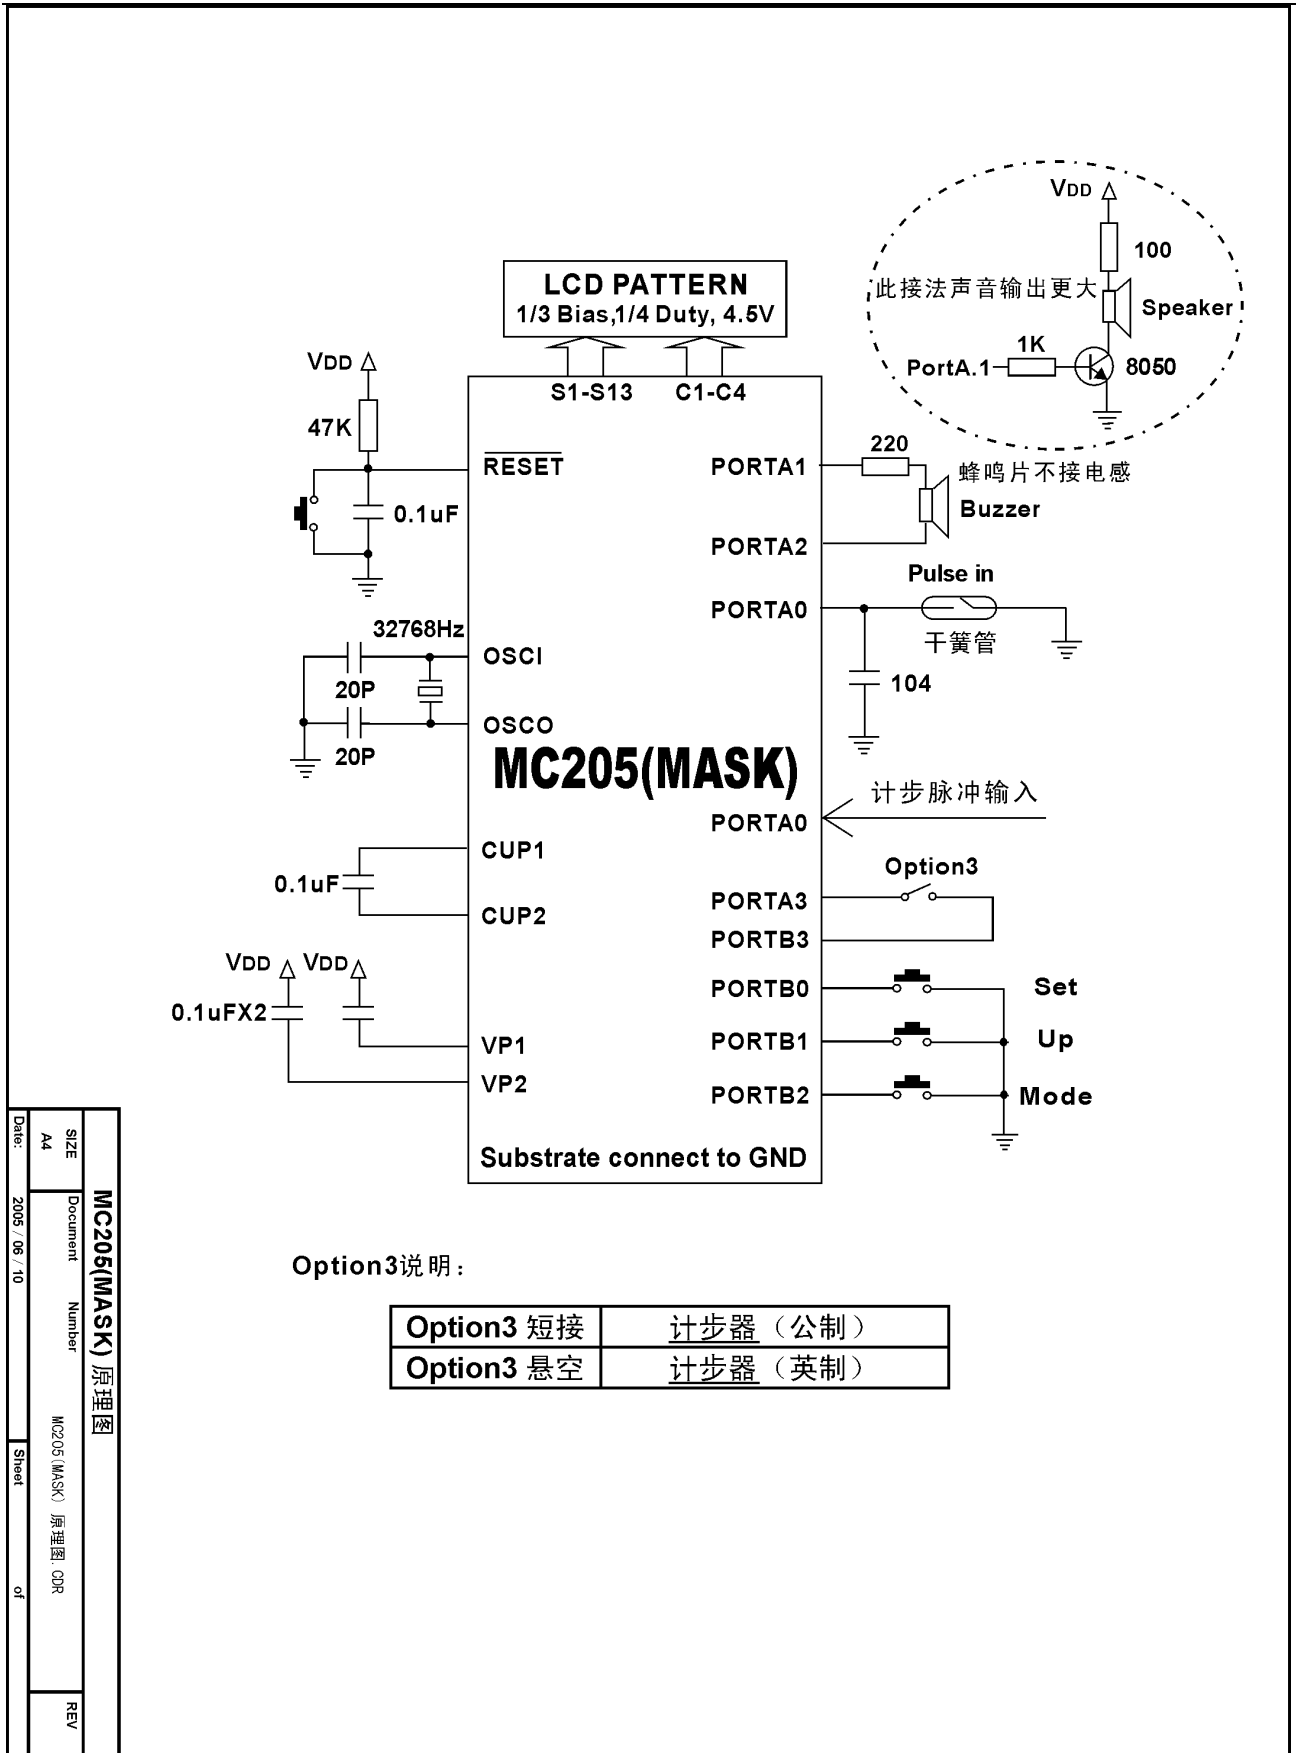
VDD
100
此接法声音输出更大
Speaker
PortA.1
1K
8050

LCD PATTERN
1/3 Bias,1/4 Duty, 4.5V
S1-S13
C1-C4

VDD
47K
$\overline{RESET}$
0.1uF
PORTA1
220
蜂鸣片不接电感
Buzzer
PORTA2
Pulse in
PORTA0
干簧管
32768Hz
OSCI
20P
104
OSCO
20P
MC205(MASK)
计步脉冲输入
PORTA0
CUP1
0.1uF
Option3
CUP2
PORTA3
PORTB3
VDD
VDD
PORTB0
Set
0.1uFX2
PORTB1
Up
VP1
VP2
PORTB2
Mode
Substrate connect to GND

Option3说明：

| Option3 短接 | 计步器（公制） |
|---|---|
| Option3 悬空 | 计步器（英制） |

MC205(MASK) 原理图
SIZE
A4
Document Number
MC205(MASK) 原理图. CDR
REV
Date: 2005 / 06 / 10
Sheet
of